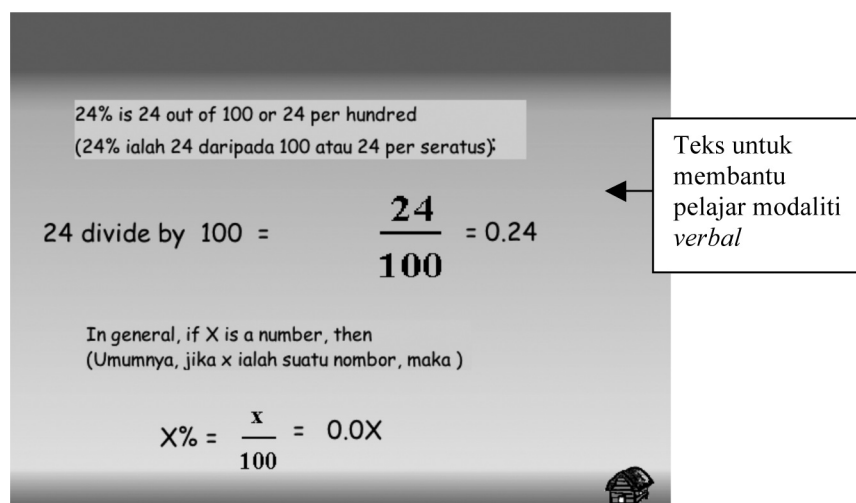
24% is 24 out of 100 or 24 per hundred
(24% ialah 24 daripada 100 atau 24 per seratus)

24 divide by 100 = $\frac{24}{100}$ = 0.24

In general, if X is a number, then
(Umumnya, jika x ialah suatu nombor, maka )

X% = $\frac{x}{100}$ = 0.0X

Teks untuk membantu pelajar modaliti *verbal*